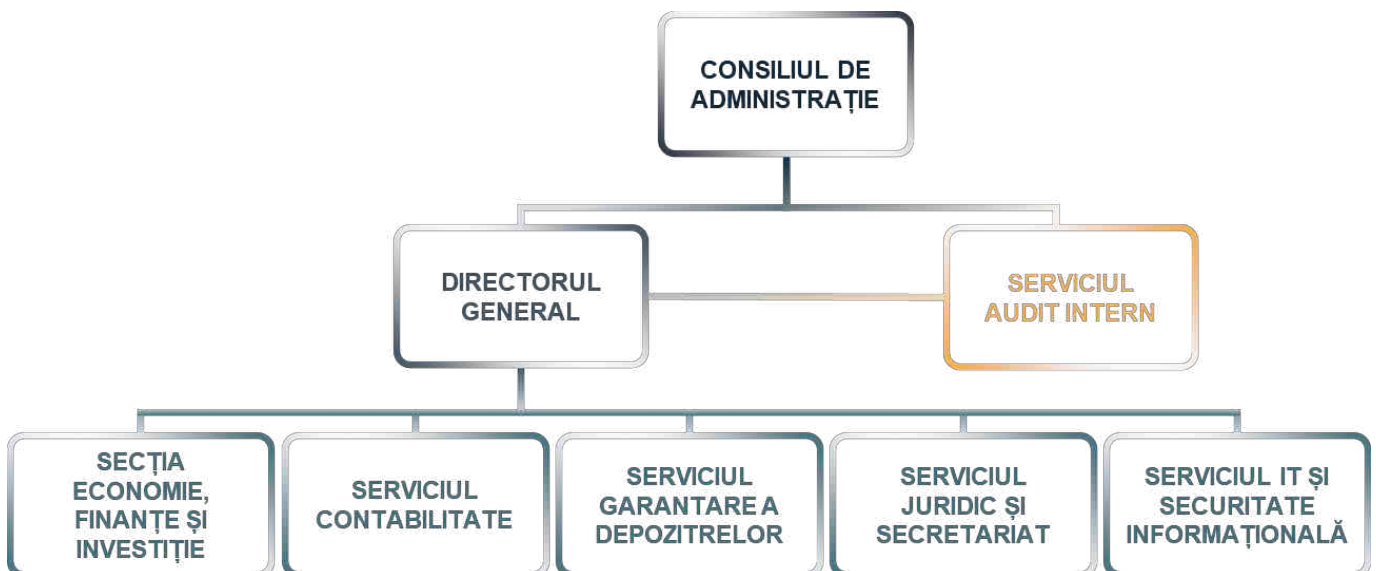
CONSILIUL DE ADMINISTRAȚIE

DIRECTORUL GENERAL

SERVICIUL AUDIT INTERN

SECȚIA ECONOMIE, FINANȚE ȘI INVESTIȚIE

SERVICIUL CONTABILITATE

SERVICIUL GARANTARE A DEPOZITRELOR

SERVICIUL JURIDIC ȘI SECRETARIAT

SERVICIUL IT ȘI SECURITATE INFORMAȚIONALĂ